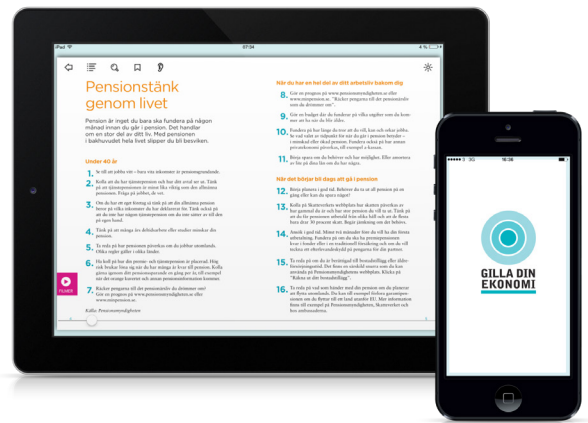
iPad
07:34

Pensionstänk genom livet

Pension är inget du bara ska fundera på någon månad innan du går i pension. Det handlar om en stor del av ditt liv. Med pensionen i bakhuvudet hela livet slipper du bli besviken.

Under 40 år

1. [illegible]
2. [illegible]
3. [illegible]
4. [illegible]
5. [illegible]
6. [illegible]
7. Räcker pengarna till det pensionärsliv du drömmer om? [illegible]

Källa: Pensionsmyndigheten

FILMER

När du har en hel del av ditt arbetsliv bakom dig

8. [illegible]
9. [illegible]
10. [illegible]
11. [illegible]

När det börjar bli dags att gå i pension

12. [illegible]
13. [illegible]
14. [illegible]
15. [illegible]
16. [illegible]

16:36

GILLA DIN EKONOMI